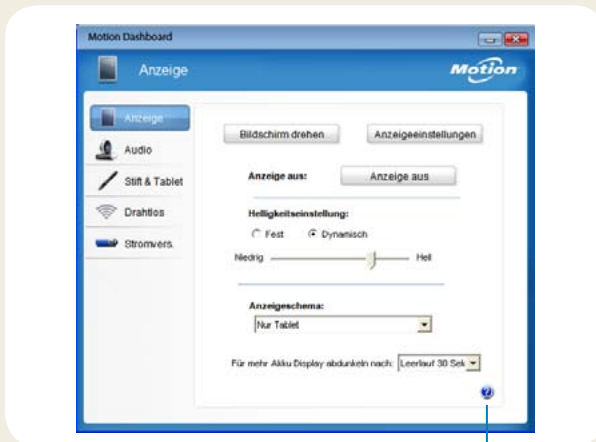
Motion Dashboard

Anzeige

Motion

Anzeige

Audio

Stift & Tablet

Drahtlos

Stromvers.

Bildschirm drehen

Anzeigeeinstellungen

Anzeige aus:

Anzeige aus

Helligkeitseinstellung:

Fest

Dynamisch

Niedrig

Hell

Anzeigeschema:

Nur Tablet

Für mehr Akku Display abdunkeln nach:

Leerlauf 30 Sek

?